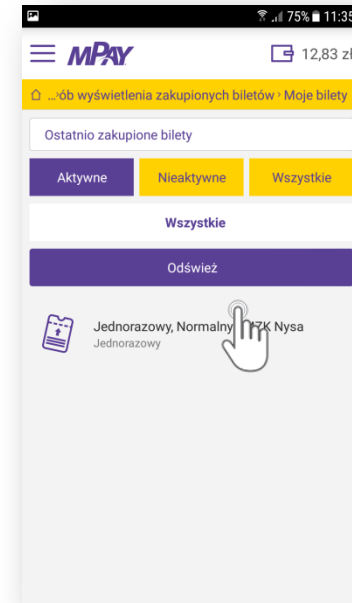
75% 11:35

mPAY

12,83 zł

...ób wyświetlenia zakupionych biletów › Moje bilety

Ostatnio zakupione bilety

Aktywne

Nieaktywne

Wszystkie

Wszystkie

Odśwież

Jednorazowy, Normalny, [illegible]ZK Nysa
Jednorazowy